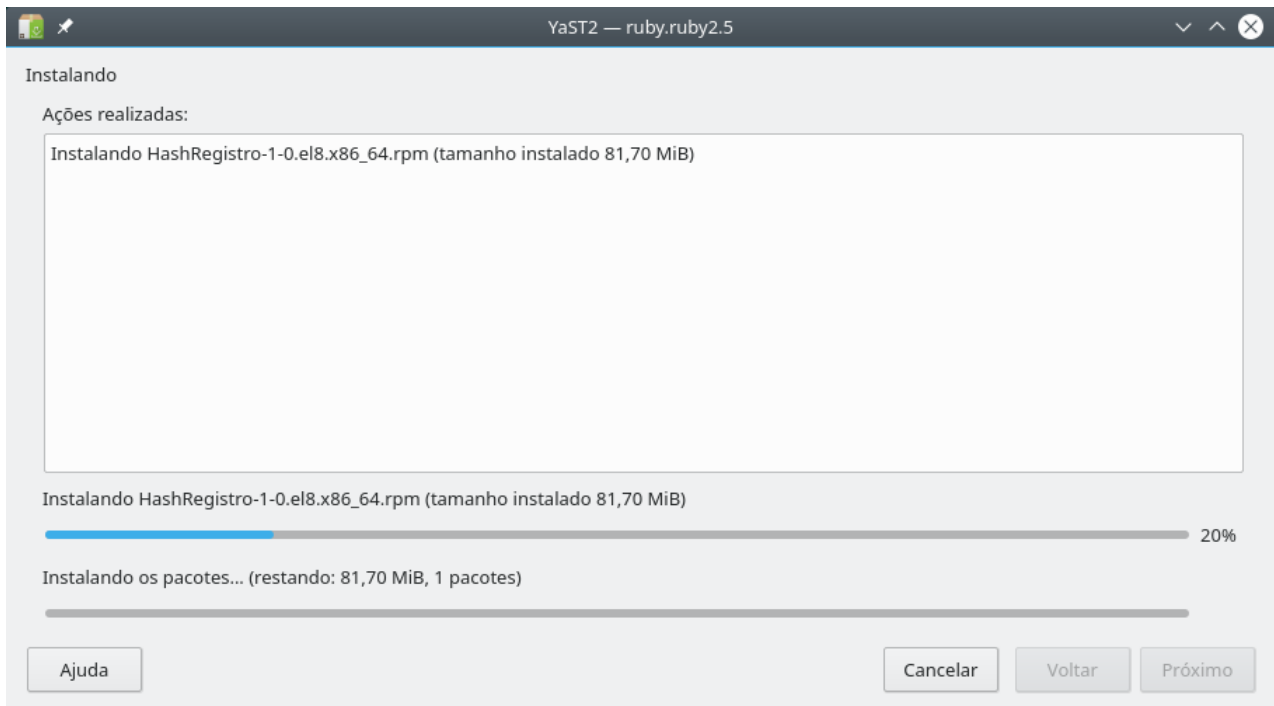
YaST2 — ruby.ruby2.5

Instalando

Ações realizadas:

Instalando HashRegistro-1-0.el8.x86_64.rpm (tamanho instalado 81,70 MiB)

Instalando HashRegistro-1-0.el8.x86_64.rpm (tamanho instalado 81,70 MiB)

20%

Instalando os pacotes... (restando: 81,70 MiB, 1 pacotes)

Ajuda

Cancelar

Voltar

Próximo